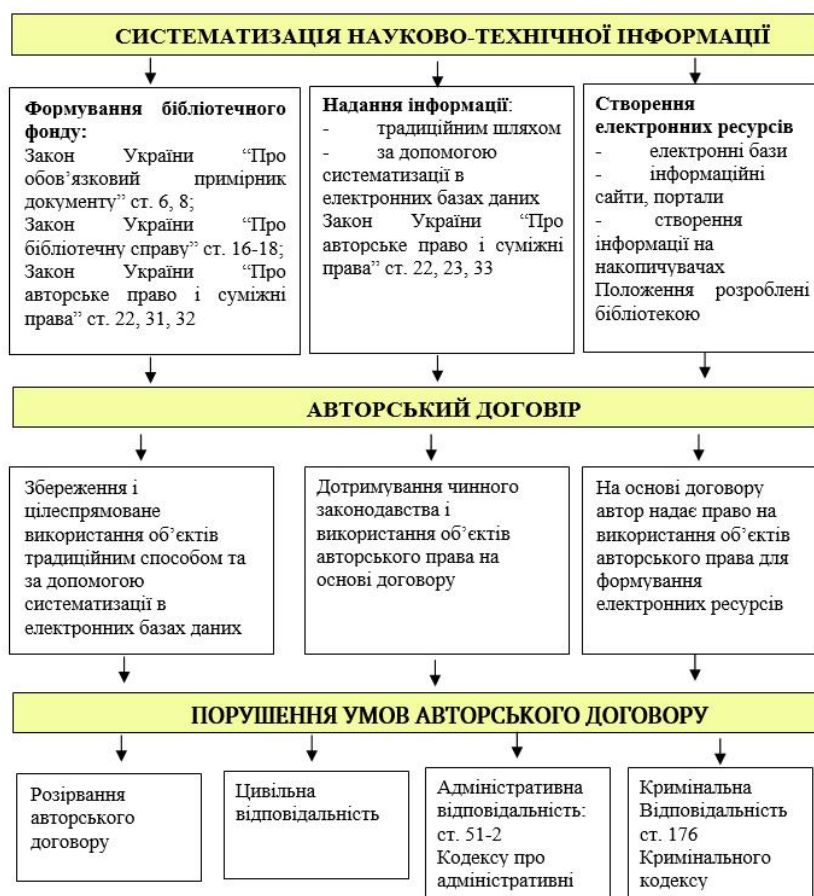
СИСТЕМАТИЗАЦІЯ НАУКОВО-ТЕХНІЧНОЇ ІНФОРМАЦІЇ

**Формування бібліотечного фонду:**
Закон України "Про обов'язковий примірник документу" ст. 6, 8;
Закон України "Про бібліотечну справу" ст. 16-18;
Закон України "Про авторське право і суміжні права" ст. 22, 31, 32

**Надання інформації**:
- традиційним шляхом
- за допомогою систематизації в електронних базах даних
Закон України "Про авторське право і суміжні права" ст. 22, 23, 33

**Створення електронних ресурсів**
- електронні бази
- інформаційні сайти, портали
- створення інформації на накопичувачах
Положення розроблені бібліотекою

АВТОРСЬКИЙ ДОГОВІР

Збереження і цілеспрямоване використання об'єктів традиційним способом та за допомогою систематизації в електронних базах даних

Дотримування чинного законодавства і використання об'єктів авторського права на основі договору

На основі договору автор надає право на використання об'єктів авторського права для формування електронних ресурсів

ПОРУШЕННЯ УМОВ АВТОРСЬКОГО ДОГОВОРУ

Розірвання авторського договору

Цивільна відповідальність

Адміністративна відповідальність: ст. 51-2 Кодексу про адміністративні

Кримінальна Відповідальність ст. 176 Кримінального кодексу